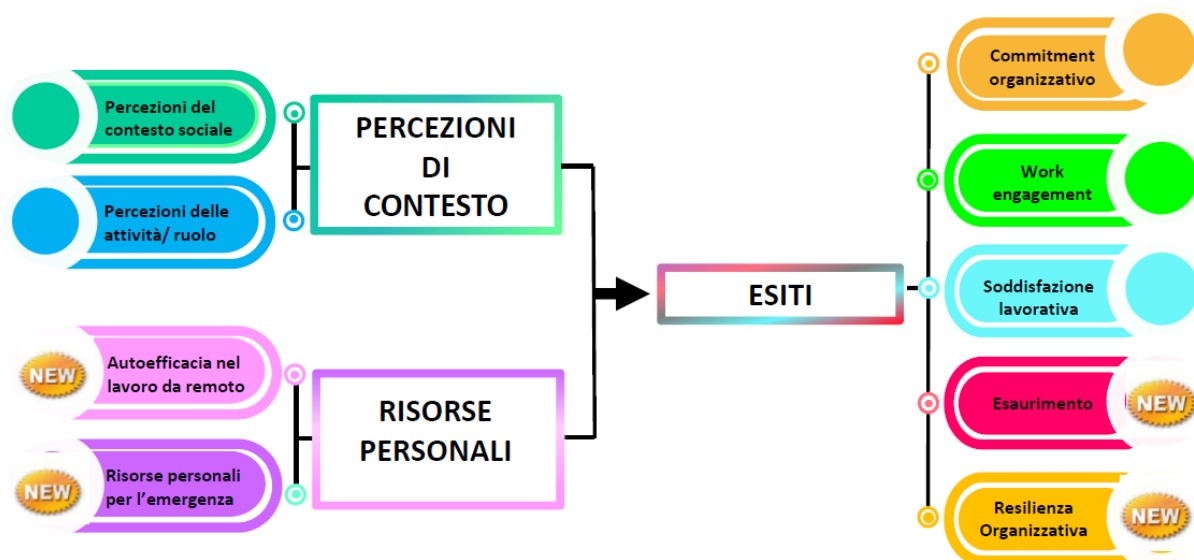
Percezioni del contesto sociale

Percezioni delle attività/ ruolo

PERCEZIONI DI CONTESTO

NEW

Autoefficacia nel lavoro da remoto

NEW

Risorse personali per l'emergenza

RISORSE PERSONALI

ESITI

Commitment organizzativo

Work engagement

Soddisfazione lavorativa

Esaurimento

NEW

Resilienza Organizzativa

NEW